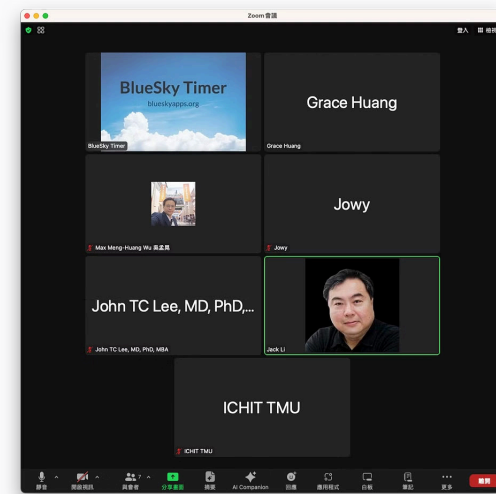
Zoom 會議

登入 檢視

BlueSky Timer
blueskyapps.org

BlueSky Timer

Grace Huang

Grace Huang

Max Meng-Huang Wu 吳孟晃

Jowy

Jowy

John TC Lee, MD, PhD,...

John TC Lee, MD, PhD, MBA

Jack Li

ICHIT TMU

ICHIT TMU

靜音 開啟視訊 與會者 7 分享畫面 摘要 AI Companion 錄製 應用程式 白板 筆記 更多 離開